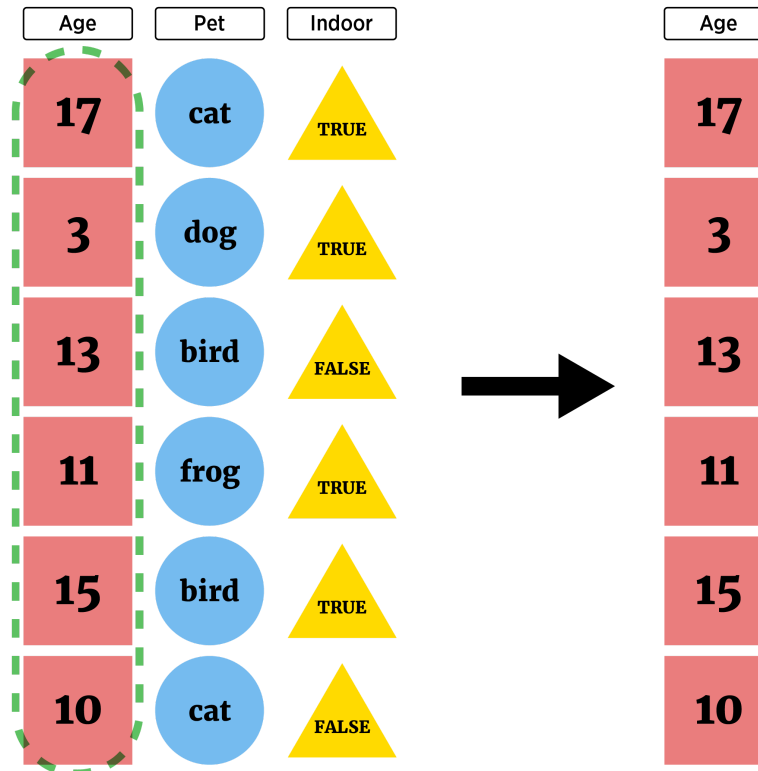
| Age | Pet | Indoor |
|---|---|---|
| 17 | cat | TRUE |
| 3 | dog | TRUE |
| 13 | bird | FALSE |
| 11 | frog | TRUE |
| 15 | bird | TRUE |
| 10 | cat | FALSE |

| Age |
|---|
| 17 |
| 3 |
| 13 |
| 11 |
| 15 |
| 10 |